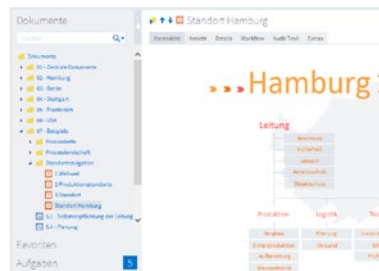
Dokumente

Dokumente
01 - Zentrale Dokumente
02 - Hamburg
03 - Berlin
04 - Stuttgart
05 - Frankfurt
06 - USA
07 - Beispiele
Prozesskette
Prozesslandschaft
Standortnavigation
1 Weltweit
2 Produktionsstandorte
3 Standort
Standort Hamburg
5.1 - Selbstverpflichtung der Leitung
5.4 - Planung

Favoriten
Aufgaben 5

Standort Hamburg
Übersicht Ansicht Details Workflow Audit Trail Extras

Hamburg

Leitung
Geschäftsleitung
Sicherheit
Umwelt
Arbeitsschutz
Objektschutz

Produktion
Vergießen
Endverpackung
Aufbereitung
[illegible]

Logistik
Planung
Versand